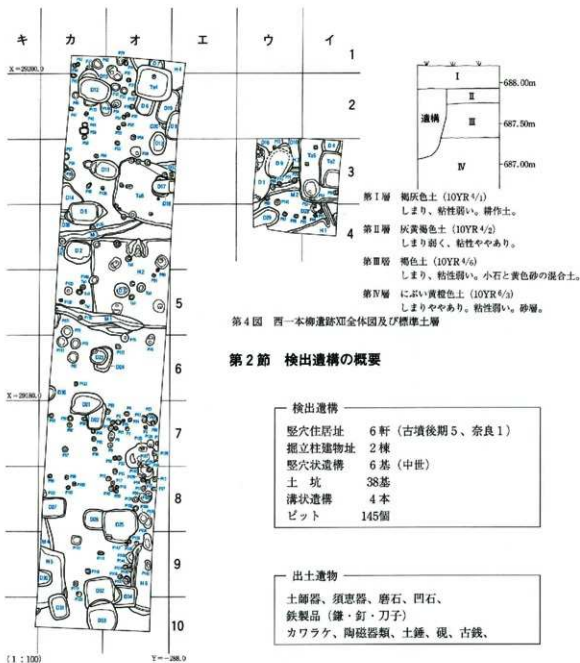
キ　カ　オ　エ　ウ　イ

1
2
3
4
5
6
7
8
9
10

X＝29200.0

X＝29180.0

(1：100)

Y＝−288.0

I
II
III
IV
遺構

688.00m
687.50m
687.00m

第I層　褐灰色土（10YR $^{4}/_{1}$）
しまり、粘性弱い。耕作土。

第II層　灰黄褐色土（10YR $^{4}/_{2}$）
しまり弱く、粘性ややあり。

第III層　褐色土（10YR $^{4}/_{6}$）
しまり、粘性弱い。小石と黄色砂の混合土。

第IV層　にぶい黄橙色土（10YR $^{6}/_{3}$）
しまりややあり。粘性弱い。砂層。

第4図　西一本柳遺跡XII全体図及び標準土層

第2節　検出遺構の概要

検出遺構
竪穴住居址　6軒（古墳後期5、奈良1）
掘立柱建物址　2棟
竪穴状遺構　6基（中世）
土　坑　38基
溝状遺構　4本
ピット　145個

出土遺物
土師器、須恵器、磨石、凹石、
鉄製品（鎌・釘・刀子）
カワラケ、陶磁器類、土錘、硯、古銭、